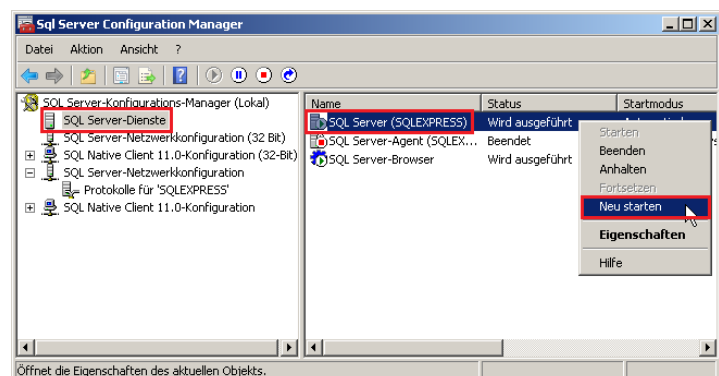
Sql Server Configuration Manager

Datei Aktion Ansicht ?

SQL Server-Konfigurations-Manager (Lokal)
SQL Server-Dienste
SQL Server-Netzwerkkonfiguration (32 Bit)
SQL Native Client 11.0-Konfiguration (32-Bit)
SQL Server-Netzwerkkonfiguration
Protokolle für 'SQLEXPRESS'
SQL Native Client 11.0-Konfiguration

| Name | Status | Startmodus |
|---|---|---|
| SQL Server (SQLEXPRESS) | Wird ausgeführt | |
| SQL Server-Agent (SQLEX... | Beendet | |
| SQL Server-Browser | Wird ausgeführt | |

Starten
Beenden
Anhalten
Fortsetzen
Neu starten
Eigenschaften
Hilfe

Öffnet die Eigenschaften des aktuellen Objekts.